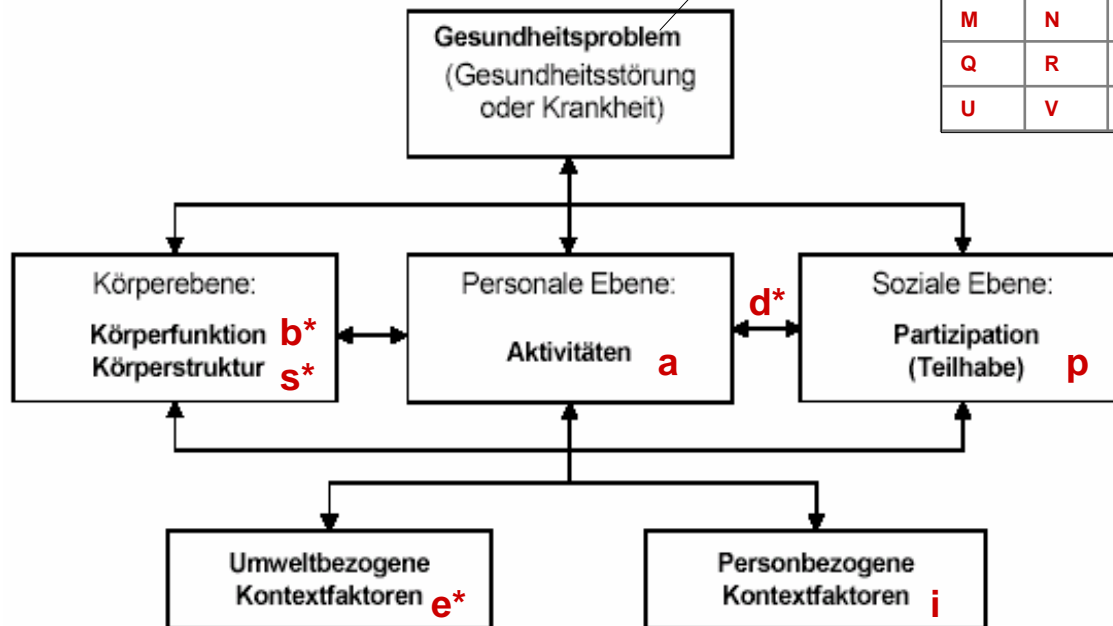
| M | N |
|---|---|
| Q | R |
| U | V |

Gesundheitsproblem
(Gesundheitsstörung oder Krankheit)

Körperebene:
Körperfunktion b*
Körperstruktur s*

Personale Ebene:
Aktivitäten a

d*

Soziale Ebene:
Partizipation
(Teilhabe) p

Umweltbezogene Kontextfaktoren e*

Personbezogene Kontextfaktoren i